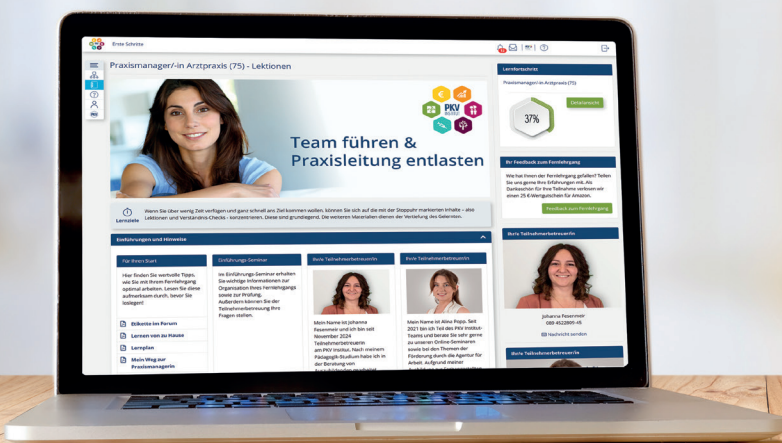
Erste Schritte

Praxismanager/-in Arztpraxis (75) - Lektionen

PKV

Team führen & Praxisleitung entlasten

Lernstatus

Wenn Sie über wenig Zeit verfügen und ganz schnell ans Ziel kommen wollen, können Sie sich auf die mit der Stoppuhr markierten Inhalte - also Lektionen und Verständnis-Checks - konzentrieren. Diese sind grundlegend. Die weiteren Materialien dienen der Vertiefung des Gelernten.

Einführungen und Hinweise

Für Ihren Start

Hier finden Sie wertvolle Tipps, wie Sie mit Ihrem Fernlehrgang optimal arbeiten. Lesen Sie diese aufmerksam durch, bevor Sie loslegen!

Etikette im Forum

Lernen von zu Hause

Lernplan

Mein Weg zur Praxismanagerin

Einführungs-Seminar

Im Einführungs-Seminar erhalten Sie wichtige Informationen zur Organisation Ihres Fernlehrgangs sowie zur Prüfung. Außerdem können Sie der Teilnehmerbetreuung Ihre Fragen stellen.

Ihr/e Teilnehmerbetreuer/in

Mein Name ist Johanna Rosenmeier und ich bin seit November 2024 Teilnehmerbetreuerin am PKV Institut. Nach meinem Pädagogik-Studium habe ich in der Beratung von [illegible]

Ihr/e Teilnehmerbetreuer/in

Mein Name ist Aline Popp. Seit 2021 bin ich Teil des PKV Institut-Teams und berate Sie sehr gerne zu unseren Online-Seminaren sowie bei den Themen der Förderung durch die Agentur für Arbeit. Aufgrund meiner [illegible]

Lernfortschritt

Praxismanager/-in Arztpraxis (75)

37%

Detailansicht

Ihr Feedback zum Fernlehrgang

Wie hat Ihnen der Fernlehrgang gefallen? Teilen Sie uns gerne Ihre Erfahrungen mit. Als Dankeschön für Ihre Teilnahme verlosen wir einen 25 €-Wertgutschein für Amazon.

Feedback zum Fernlehrgang

Ihr/e Teilnehmerbetreuer/in

Johanna Rosenmeier
089 4522869-45

Nachricht senden

Ihr/e Teilnehmerbetreuer/in